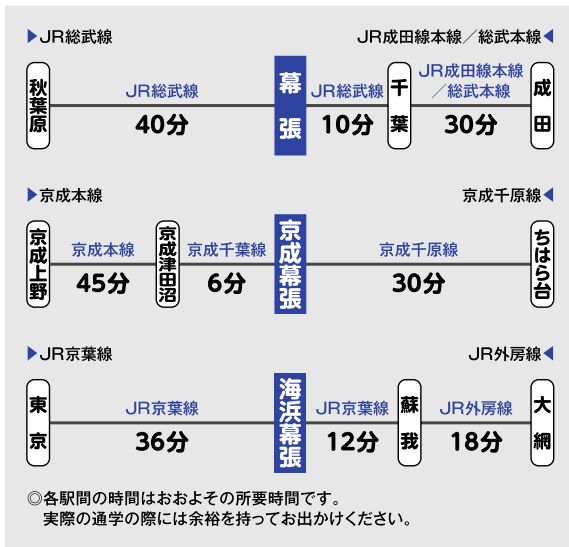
▶JR総武線

JR成田線本線／総武本線◀

秋葉原

JR総武線

40分

幕張

JR総武線

10分

千葉

JR成田線本線／総武本線

30分

成田

▶京成本線

京成千原線◀

京成上野

京成本線

45分

京成津田沼

京成千葉線

6分

京成幕張

京成千原線

30分

ちはら台

▶JR京葉線

JR外房線◀

東京

JR京葉線

36分

海浜幕張

JR京葉線

12分

蘇我

JR外房線

18分

大網

◎各駅間の時間はおおよその所要時間です。
実際の通学の際には余裕を持ってお出かけください。